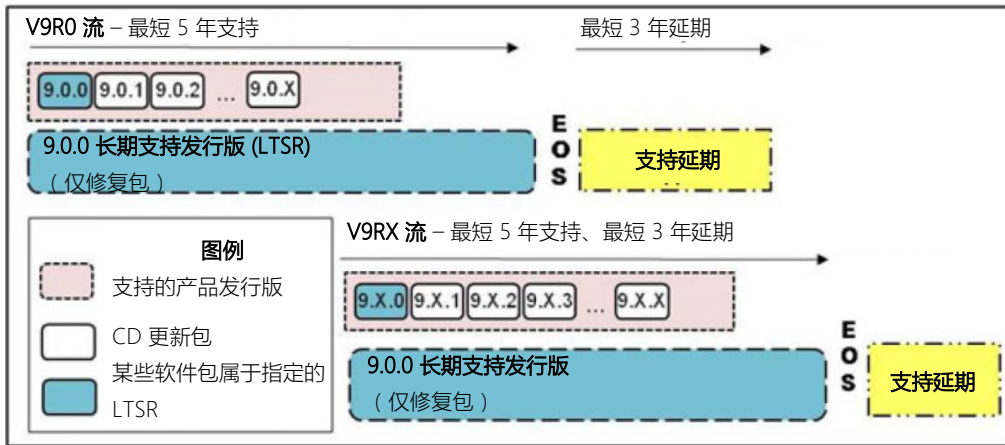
V9R0 流 – 最短 5 年支持

最短 3 年延期

9.0.0 9.0.1 9.0.2 ... 9.0.X

9.0.0 长期支持发行版 (LTSR)
（仅修复包）

E
O
S

支持延期

图例

支持的产品发行版

CD 更新包

某些软件包属于指定的 LTSR

V9RX 流 – 最短 5 年支持、最短 3 年延期

9.X.0 9.X.1 9.X.2 9.X.3 ... 9.X.X

9.0.0 长期支持发行版
（仅修复包）

E
O
S

支持延期